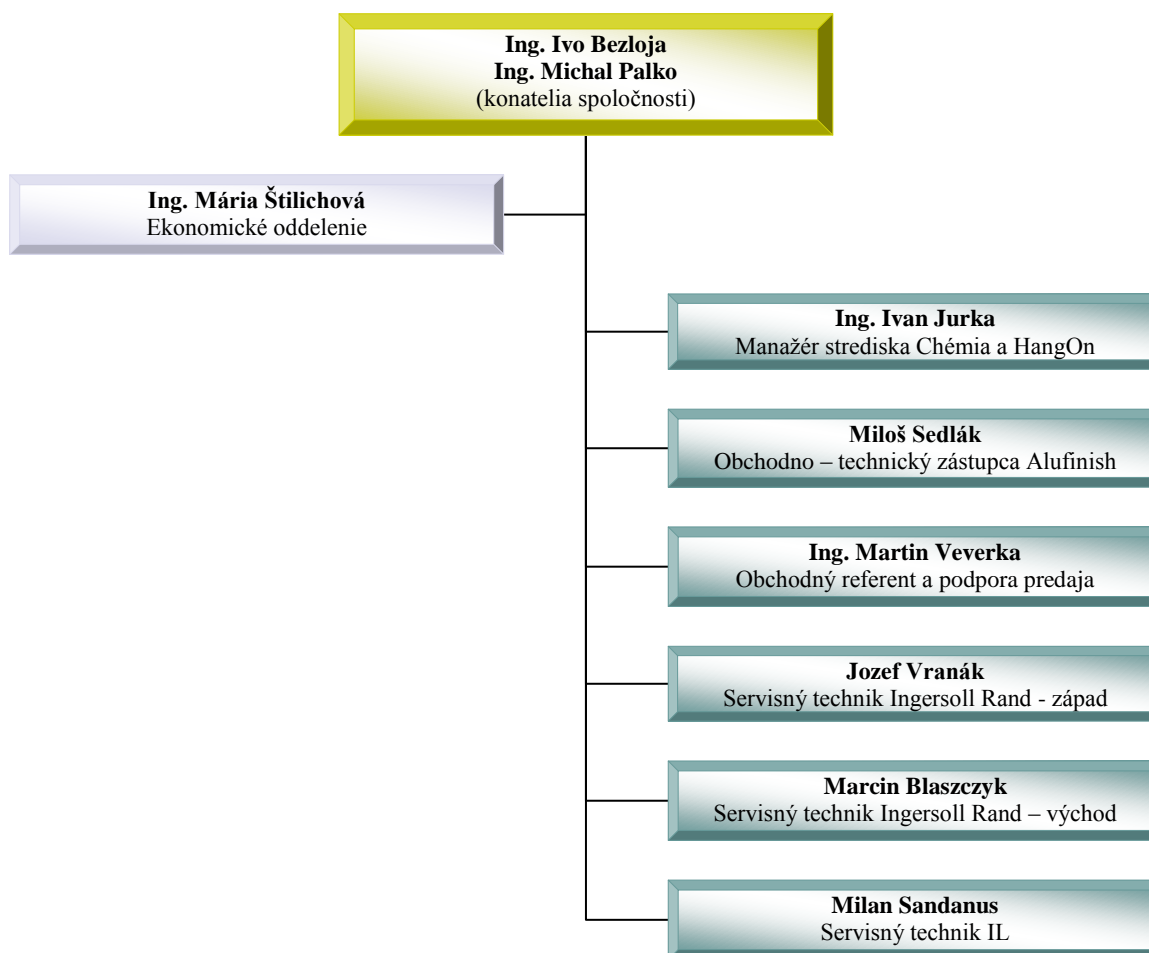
**Ing. Ivo Bezloja**
**Ing. Michal Palko**
(konatelia spoločnosti)

**Ing. Mária Štilichová**
Ekonomické oddelenie

**Ing. Ivan Jurka**
Manažér strediska Chémia a HangOn

**Miloš Sedlák**
Obchodno – technický zástupca Alufinish

**Ing. Martin Veverka**
Obchodný referent a podpora predaja

**Jozef Vranák**
Servisný technik Ingersoll Rand - západ

**Marcin Blaszczyk**
Servisný technik Ingersoll Rand – východ

**Milan Sandanus**
Servisný technik IL